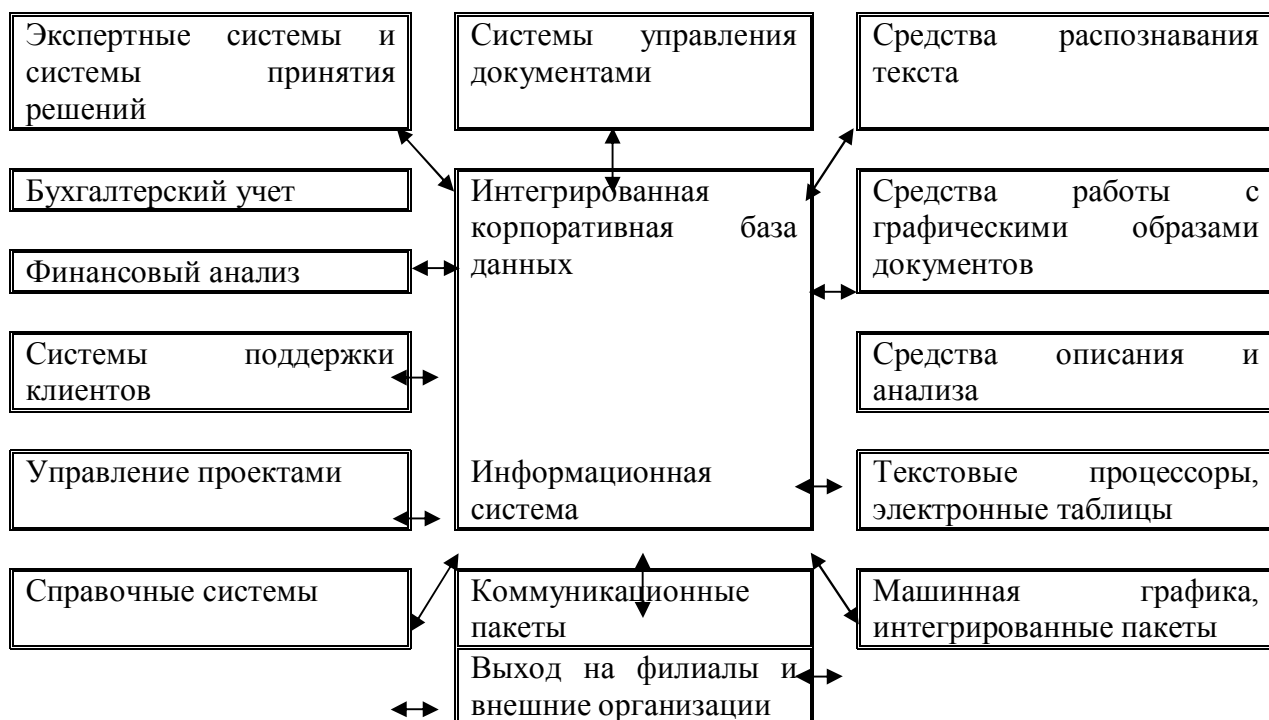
Экспертные системы и системы принятия решений

Системы управления документами

Средства распознавания текста

Бухгалтерский учет

Интегрированная корпоративная база данных

Средства работы с графическими образами документов

Финансовый анализ

Системы поддержки клиентов

Средства описания и анализа

Управление проектами

Информационная система

Текстовые процессоры, электронные таблицы

Справочные системы

Коммуникационные пакеты

Машинная графика, интегрированные пакеты

Выход на филиалы и внешние организации